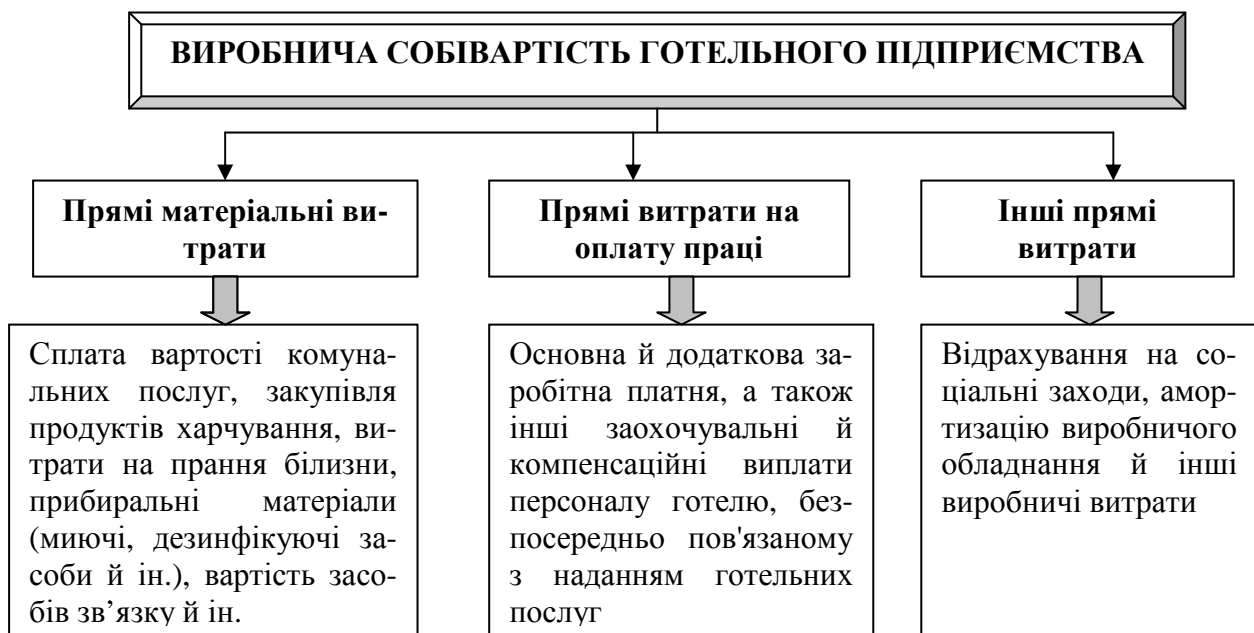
ВИРОБНИЧА СОБІВАРТІСТЬ ГОТЕЛЬНОГО ПІДПРИЄМСТВА

Прямі матеріальні витрати

Сплата вартості комунальних послуг, закупівля продуктів харчування, витрати на прання білизни, прибиральні матеріали (миючі, дезинфікуючі засоби й ін.), вартість засобів зв’язку й ін.

Прямі витрати на оплату праці

Основна й додаткова заробітна платня, а також інші заохочувальні й компенсаційні виплати персоналу готелю, безпосередньо пов'язаному з наданням готельних послуг

Інші прямі витрати

Відрахування на соціальні заходи, амортизацію виробничого обладнання й інші виробничі витрати